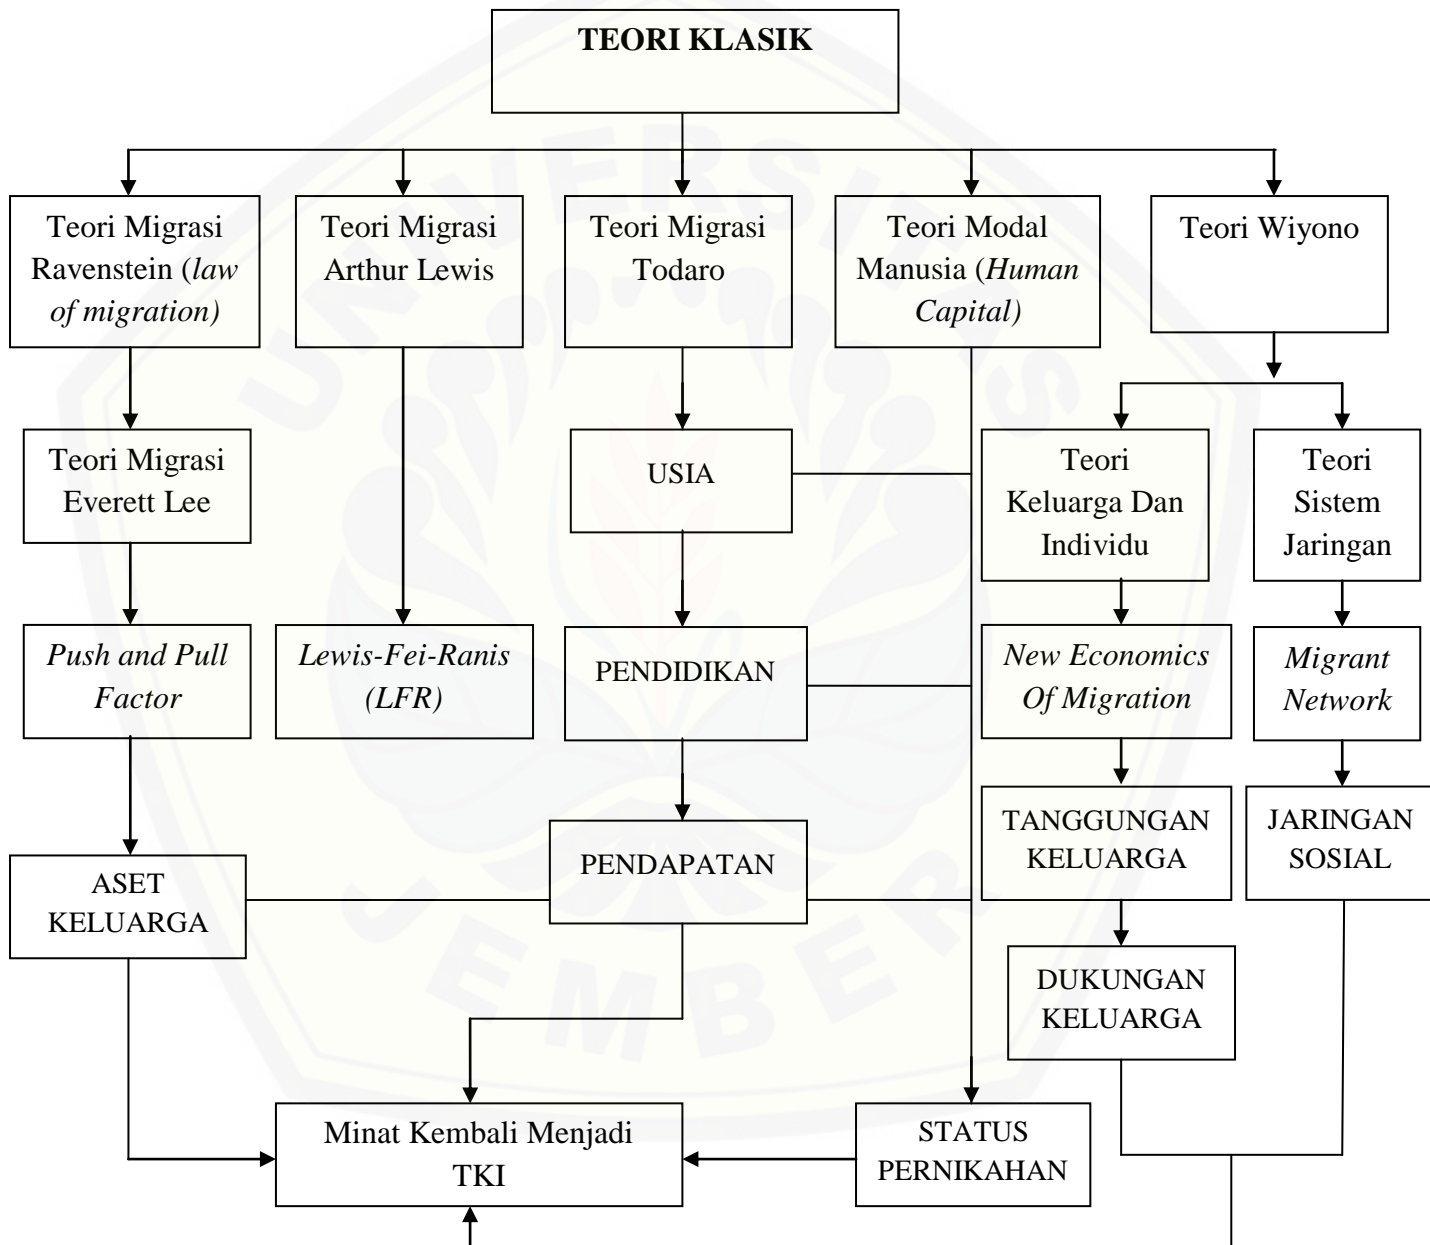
**TEORI KLASIK**

Teori Migrasi Ravenstein (*law of migration)*

Teori Migrasi Arthur Lewis

Teori Migrasi Todaro

Teori Modal Manusia (*Human Capital)*

Teori Wiyono

Teori Migrasi Everett Lee

USIA

Teori Keluarga Dan Individu

Teori Sistem Jaringan

*Push and Pull Factor*

*Lewis-Fei-Ranis (LFR)*

PENDIDIKAN

*New Economics Of Migration*

*Migrant Network*

TANGGUNGAN KELUARGA

JARINGAN SOSIAL

ASET KELUARGA

PENDAPATAN

DUKUNGAN KELUARGA

Minat Kembali Menjadi TKI

STATUS PERNIKAHAN